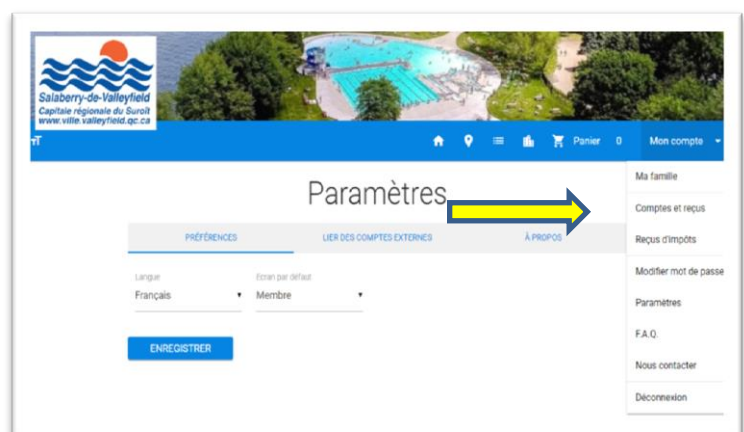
Salaberry-de-Valleyfield
Capitale régionale du Suroît
www.ville.valleyfield.qc.ca

Panier 0 Mon compte

Paramètres

PRÉFÉRENCES LIER DES COMPTES EXTERNES À PROPOS

Langue
Français

Écran par défaut
Membre

ENREGISTRER

Ma famille
Comptes et reçus
Reçus d'impôts
Modifier mot de passe
Paramètres
F.A.Q.
Nous contacter
Déconnexion